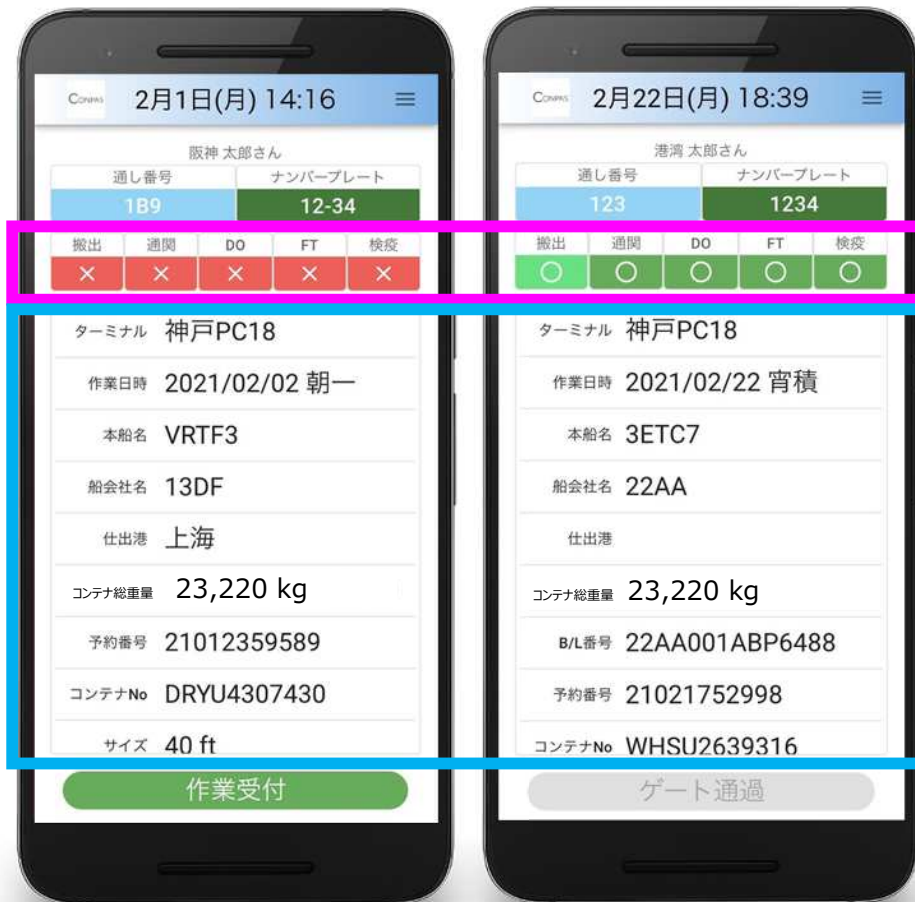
CONPAS 2月1日(月) 14:16

阪神 太郎さん

| 通し番号 | ナンバープレート |
|---|---|
| 1B9 | 12-34 |

| 搬出 | 通関 | DO | FT | 検疫 |
|---|---|---|---|---|
| × | × | × | × | × |

ターミナル 神戸PC18
作業日時 2021/02/02 朝一
本船名 VRTF3
船会社名 13DF
仕出港 上海
コンテナ総重量 23,220 kg
予約番号 21012359589
コンテナNo DRYU4307430
サイズ 40 ft

作業受付

CONPAS 2月22日(月) 18:39

港湾 太郎さん

| 通し番号 | ナンバープレート |
|---|---|
| 123 | 1234 |

| 搬出 | 通関 | DO | FT | 検疫 |
|---|---|---|---|---|
| ○ | ○ | ○ | ○ | ○ |

ターミナル 神戸PC18
作業日時 2021/02/22 宵積
本船名 3ETC7
船会社名 22AA
仕出港
コンテナ総重量 23,220 kg
B/L番号 22AA001ABP6488
予約番号 21021752998
コンテナNo WHSU2639316

ゲート通過